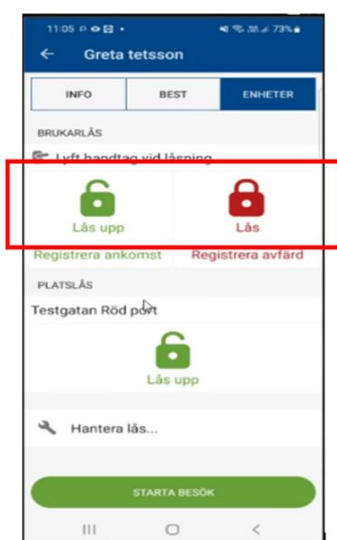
11:05 P ⚙ ⊠ •
73%

Greta tetsson

INFO
BEST
ENHETER

BRUKARLÅS

Lyft handtag vid låsning

Lås upp
Lås

Registrera ankomst
Registrera avfärd

PLATSLÅS

Testgatan Röd port

Lås upp

Hantera lås...

STARTA BESÖK